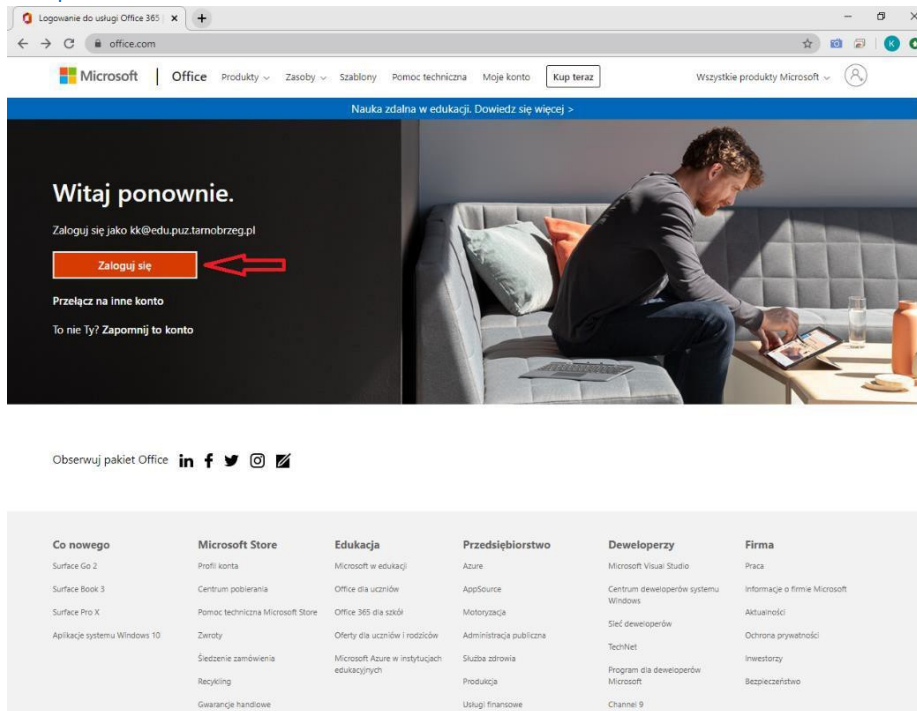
Logowanie do usługi Office 365

office.com

Microsoft | Office Produkty Zasoby Szablony Pomoc techniczna Moje konto Kup teraz Wszystkie produkty Microsoft

Nauka zdalna w edukacji. Dowiedz się więcej >

Witaj ponownie.

Zaloguj się jako kk@edu.puz.tarnobrzeg.pl

Zaloguj się

Przełącz na inne konto

To nie Ty? Zapomnij to konto

Obserwuj pakiet Office

Co nowego
Surface Go 2
Surface Book 3
Surface Pro X
Aplikacje systemu Windows 10

Microsoft Store
Profil konta
Centrum pobierania
Pomoc techniczna Microsoft Store
Zwroty
Śledzenie zamówienia
Recykling
Gwarancje handlowe

Edukacja
Microsoft w edukacji
Office dla uczniów
Office 365 dla szkół
Oferty dla uczniów i rodziców
Microsoft Azure w instytucjach edukacyjnych

Przedsiębiorstwo
Azure
AppSource
Motoryzacja
Administracja publiczna
Służba zdrowia
Produkcja
Usługi finansowe

Deweloperzy
Microsoft Visual Studio
Centrum deweloperów systemu Windows
Sieć deweloperów
TechNet
Program dla deweloperów Microsoft
Channel 9

Firma
Praca
Informacje o firmie Microsoft
Aktualności
Ochrona prywatności
Inwestorzy
Bezpieczeństwo